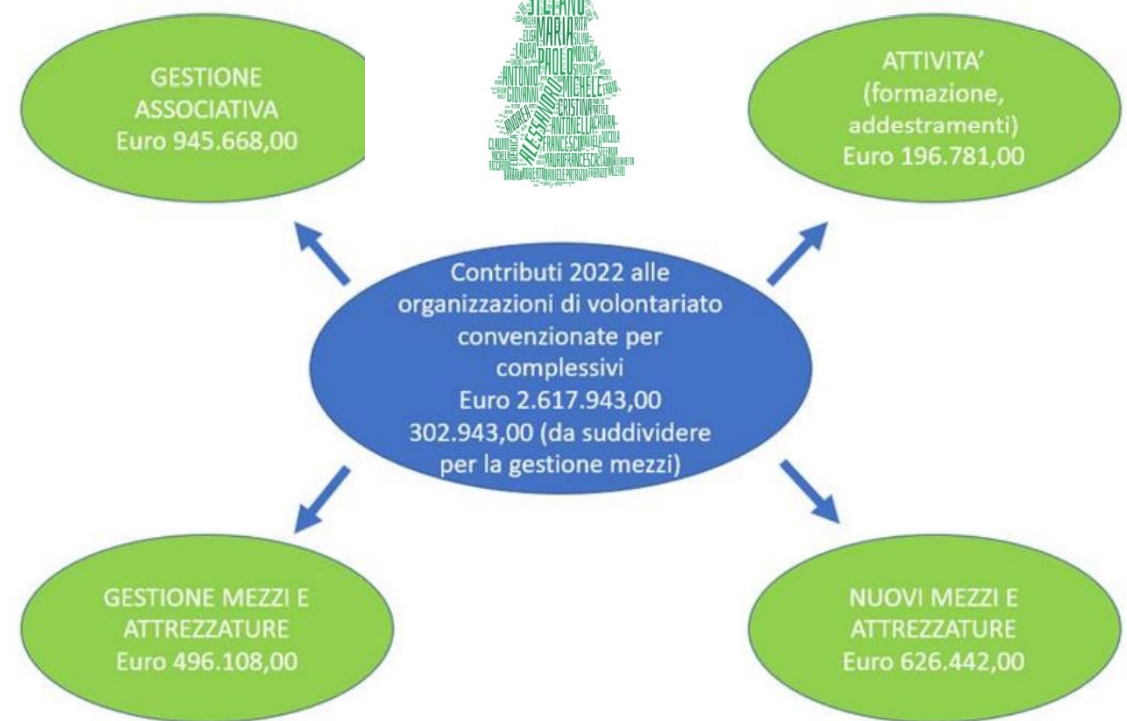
GESTIONE ASSOCIATIVA
Euro 945.668,00

STEFANO MARIA PAOLO LAURA ANTONIO GIOVANNI MICHELE CRISTINA ANDREA ALESSANDRO ANTONELLA FRANCESCO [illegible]

ATTIVITA'
(formazione, addestramenti)
Euro 196.781,00

Contributi 2022 alle organizzazioni di volontariato convenzionate per complessivi
Euro 2.617.943,00
302.943,00 (da suddividere per la gestione mezzi)

GESTIONE MEZZI E ATTREZZATURE
Euro 496.108,00

NUOVI MEZZI E ATTREZZATURE
Euro 626.442,00